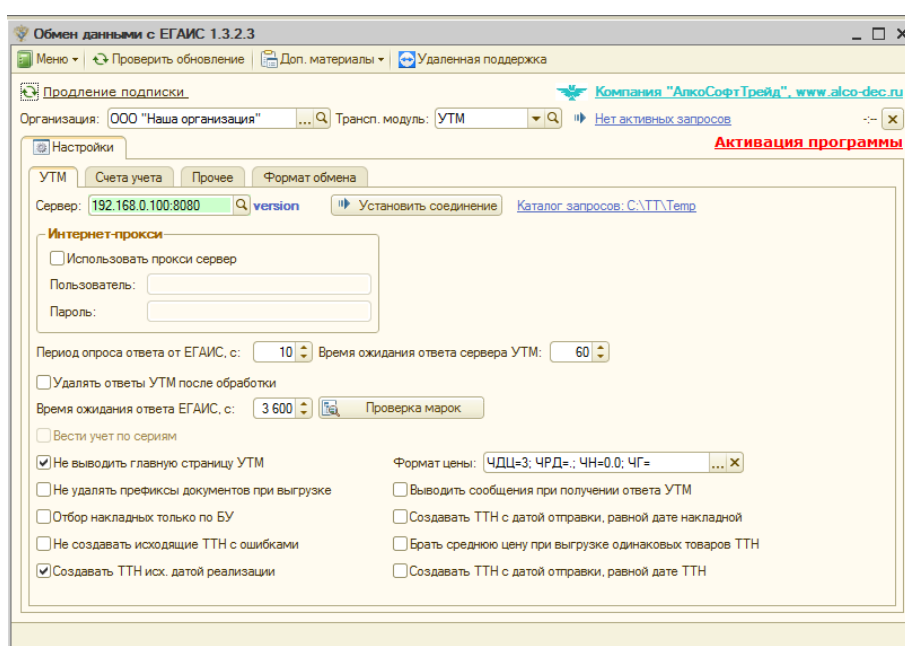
Обмен данными с ЕГАИС 1.3.2.3

Меню • Проверить обновление | Доп. материалы • Удаленная поддержка

Продление подписки

Компания "АлкоСофтТрейд", www.alco-dec.ru

Организация: ООО "Наша организация" ... Трансп. модуль: УТМ

Нет активных запросов

Активация программы

Настройки

УТМ | Счета учета | Прочее | Формат обмена

Сервер: 192.168.0.100:8080 version

Установить соединение

Каталог запросов: C:\TT\Temp

Интернет-прокси

Использовать прокси сервер

Пользователь:

Пароль:

Период опроса ответа от ЕГАИС, с: 10

Время ожидания ответа сервера УТМ: 60

Удалять ответы УТМ после обработки

Время ожидания ответа ЕГАИС, с: 3 600

Проверка марок

Вести учет по сериям

Не выводить главную страницу УТМ

Формат цены: ЧДЦ=3; ЧРД=.; ЧН=0.0; ЧГ=

Не удалять префиксы документов при выгрузке

Выводить сообщения при получении ответа УТМ

Отбор накладных только по БУ

Создавать ТТН с датой отправки, равной дате накладной

Не создавать исходящие ТТН с ошибками

Брать среднюю цену при выгрузке одинаковых товаров ТТН

Создавать ТТН исх. датой реализации

Создавать ТТН с датой отправки, равной дате ТТН